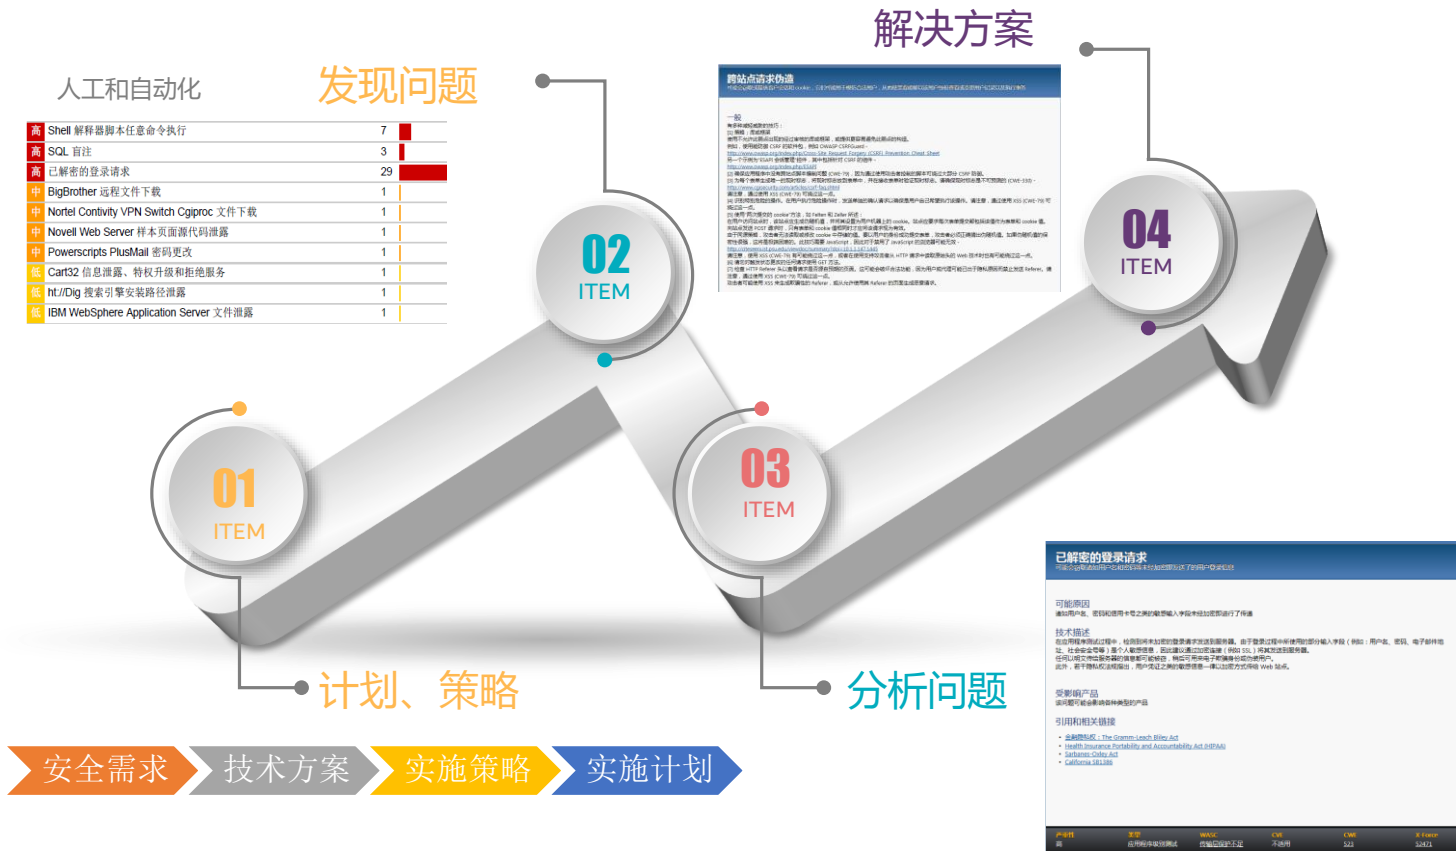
解决方案

人工和自动化

发现问题

| 高 | Shell 解释器脚本文件命令执行 | 7 |
|---|---|---|
| 高 | SQL 盲注 | 3 |
| 高 | 已解密的登录请求 | 29 |
| 中 | BigBrother 远程文件下载 | 1 |
| 中 | Nortel Contivity VPN Switch Cgiproc 文件下载 | 1 |
| 中 | Novell Web Server 样本页面源代码泄露 | 1 |
| 中 | Powerscripts PlusMail 密码更改 | 1 |
| 低 | Cart32 信息泄露、特权升级和拒绝服务 | 1 |
| 低 | ht://Dig 搜索引擎安装路径泄露 | 1 |
| 低 | IBM WebSphere Application Server 文件泄露 | 1 |

跨站点请求伪造

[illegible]

02
ITEM

04
ITEM

01
ITEM

03
ITEM

已解密的登录请求

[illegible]

可能原因
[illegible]

技术描述
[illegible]

受影响产品
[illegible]

引用和相关链接
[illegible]

计划、策略

分析问题

安全需求 技术方案 实施策略 实施计划